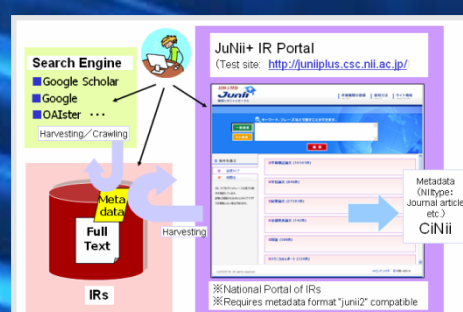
Search Engine
■Google Scholar
■Google
■OAIster ・・・
Harvesting／Crawling

JuNii+ IR Portal
（Test site: http://juniiplus.csc.nii.ac.jp/）

Junii

Meta data
Full Text
IRs
Harvesting

Metadata
（NIItype：Journal article etc.）
CiNii

※National Portal of IRs
※Requires metadata format "junii2" compatible